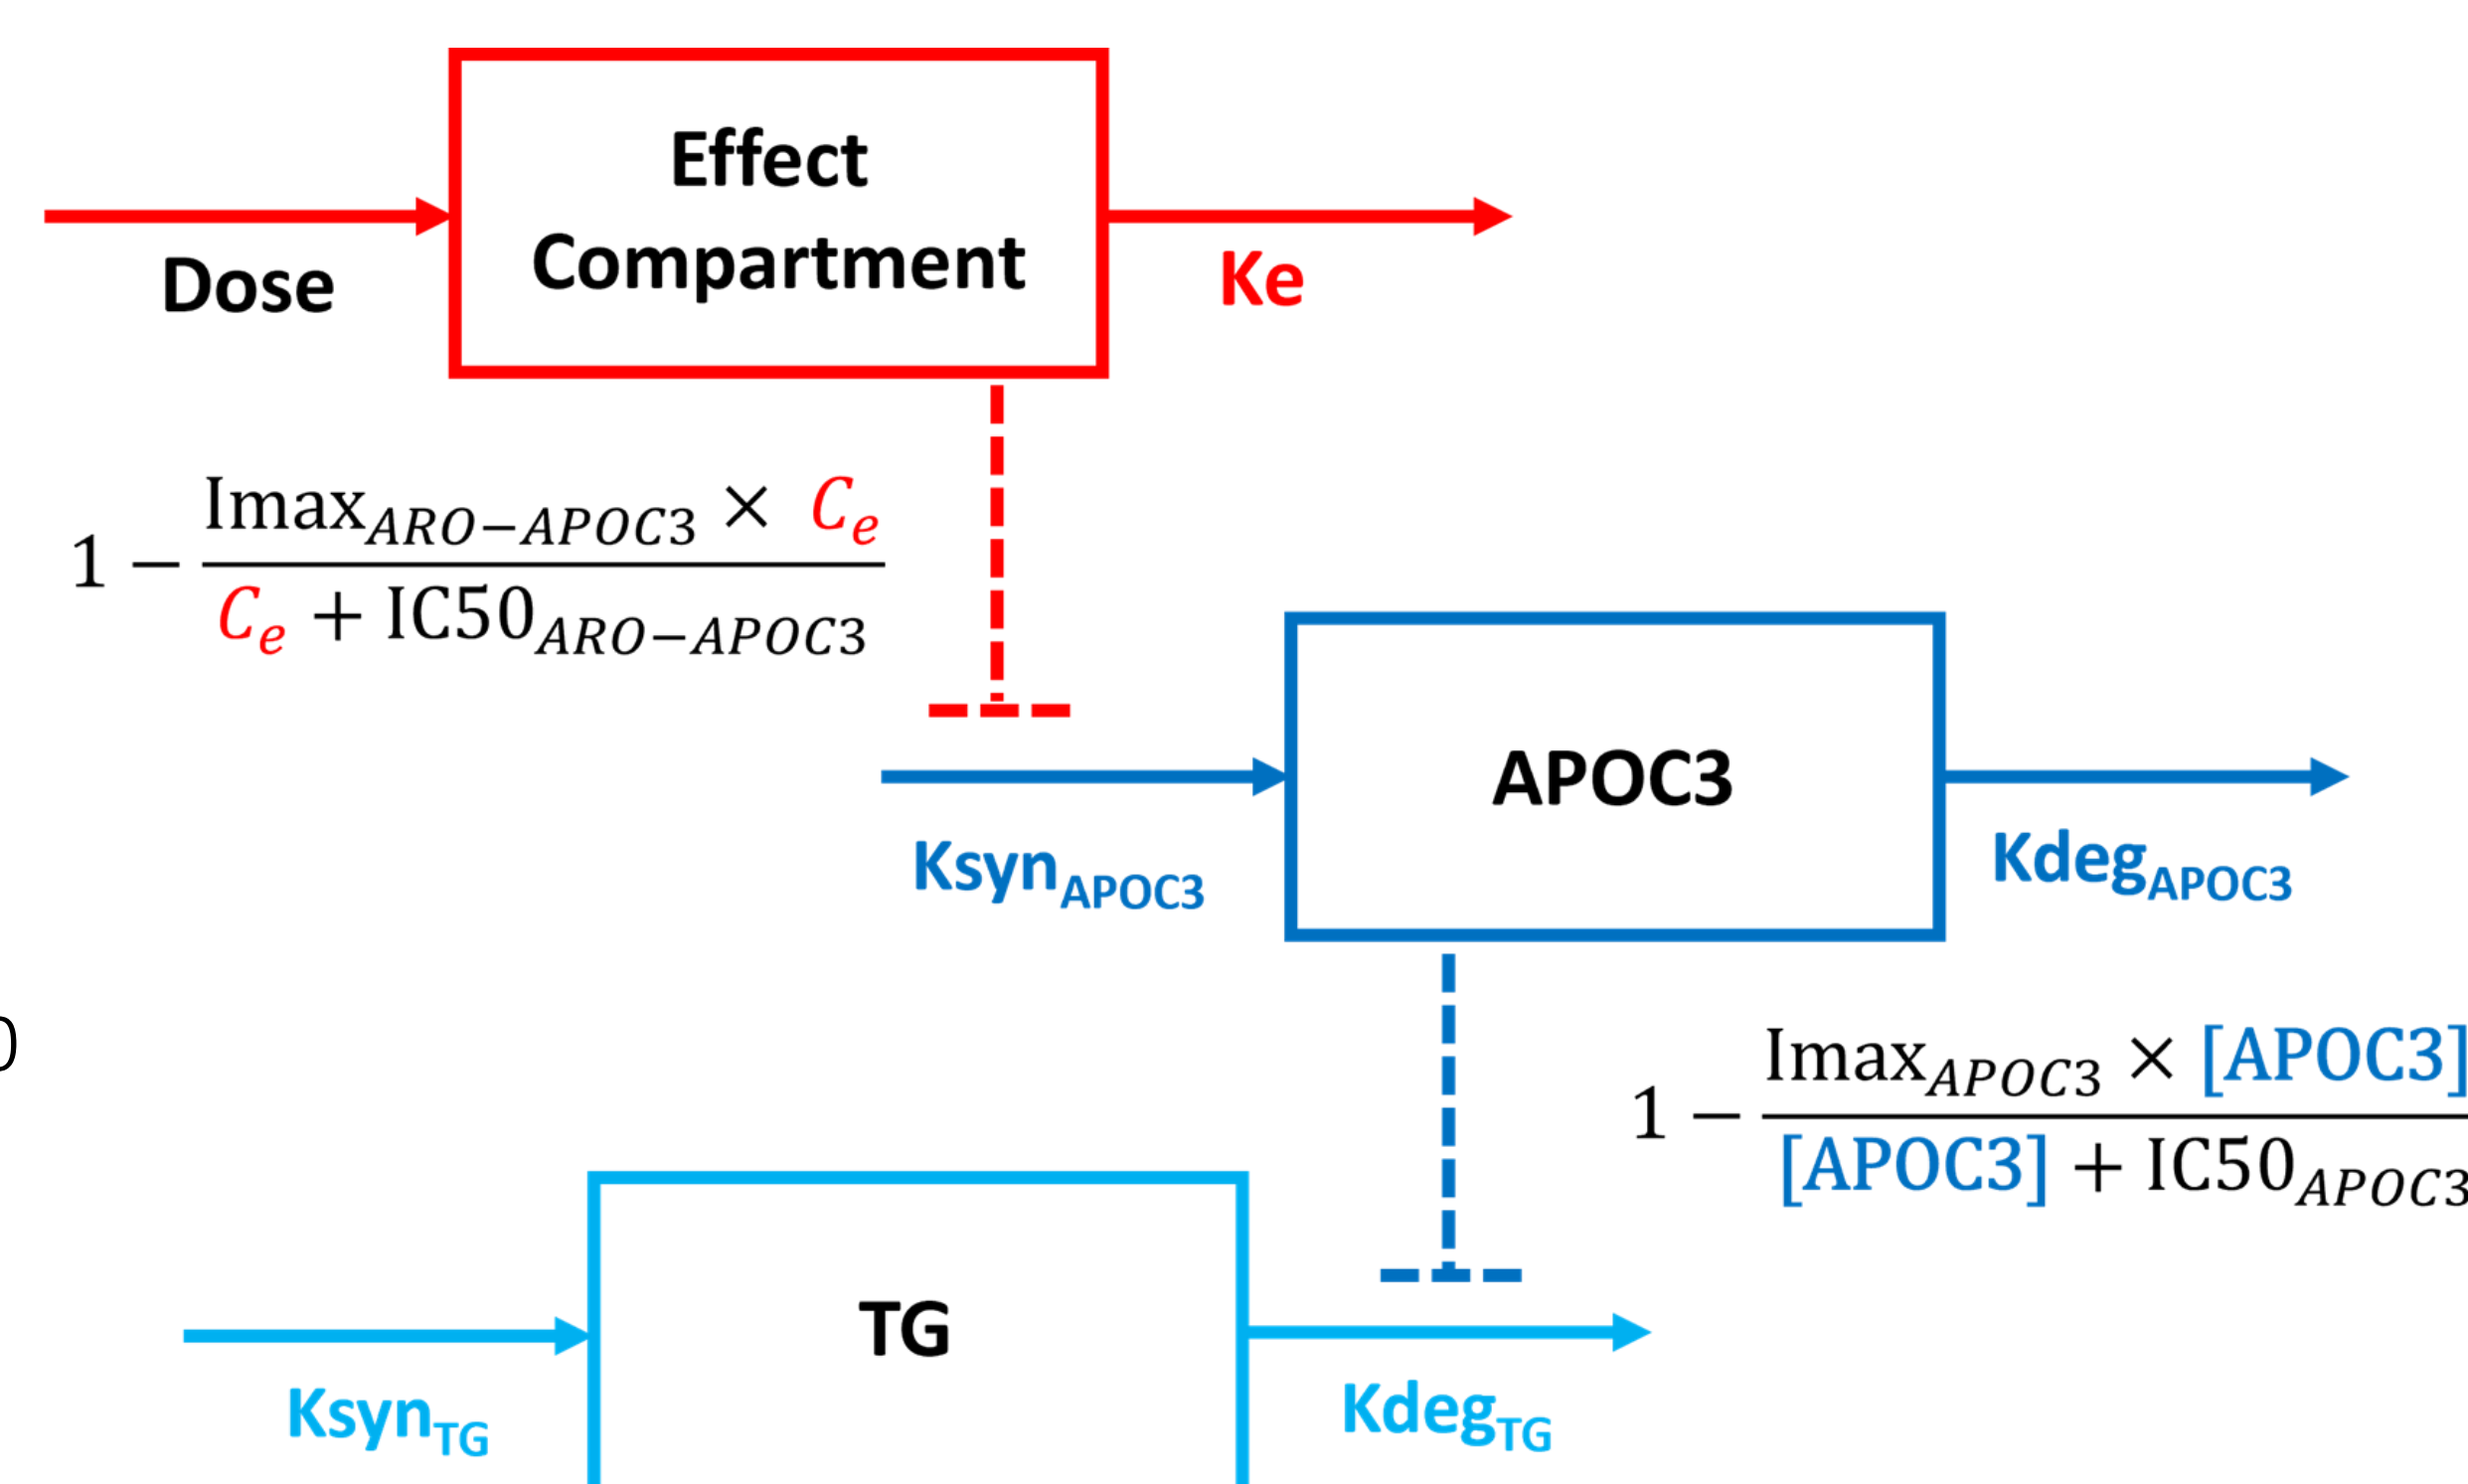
Effect Compartment

Dose

Ke

$1 - \frac{\text{Imax}_{ARO-APOC3} \times C_e}{C_e + \text{IC50}_{ARO-APOC3}}$

APOC3

Ksyn$_{APOC3}$

Kdeg$_{APOC3}$

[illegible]

$1 - \frac{\text{Imax}_{APOC3} \times [\text{APOC3}]}{[\text{APOC3}] + \text{IC50}_{APOC3}}$

TG

Ksyn$_{TG}$

Kdeg$_{TG}$